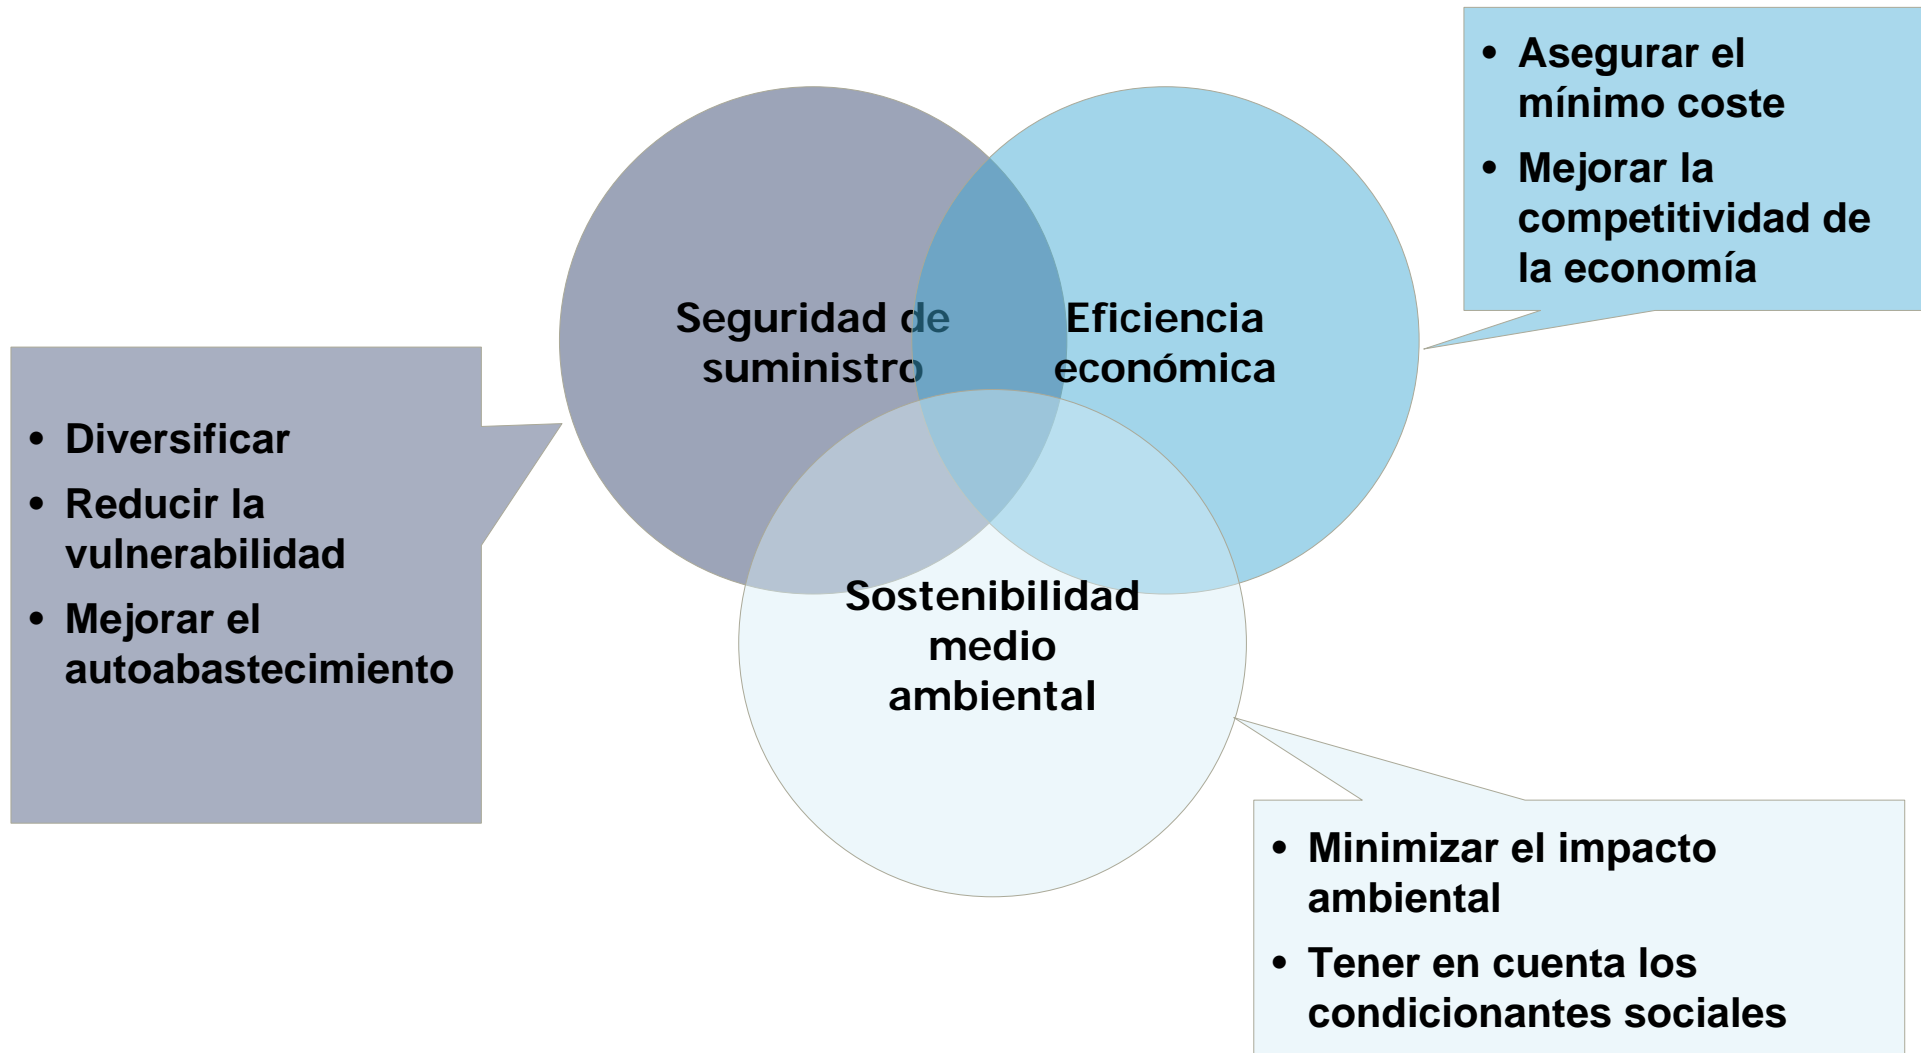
• Asegurar el mínimo coste
• Mejorar la competitividad de la economía

Seguridad de suministro

Eficiencia económica

• Diversificar
• Reducir la vulnerabilidad
• Mejorar el autoabastecimiento

Sostenibilidad medio ambiental

• Minimizar el impacto ambiental
• Tener en cuenta los condicionantes sociales